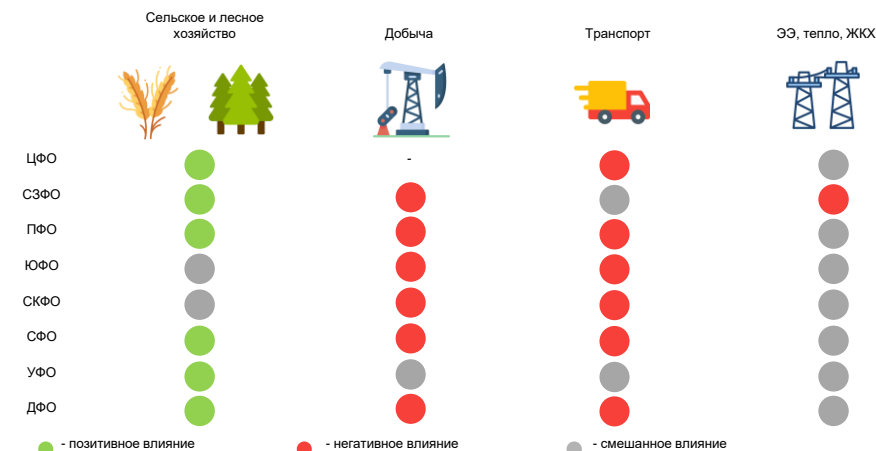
| | Сельское и лесное хозяйство | Добыча | Транспорт | ЭЭ, тепло, ЖКХ |
|---|---|---|---|---|
| ЦФО | | - | | |
| СЗФО | | | | |
| ПФО | | | | |
| ЮФО | | | | |
| СКФО | | | | |
| СФО | | | | |
| УФО | | | | |
| ДФО | | | | |

- позитивное влияние
- негативное влияние
- смешанное влияние